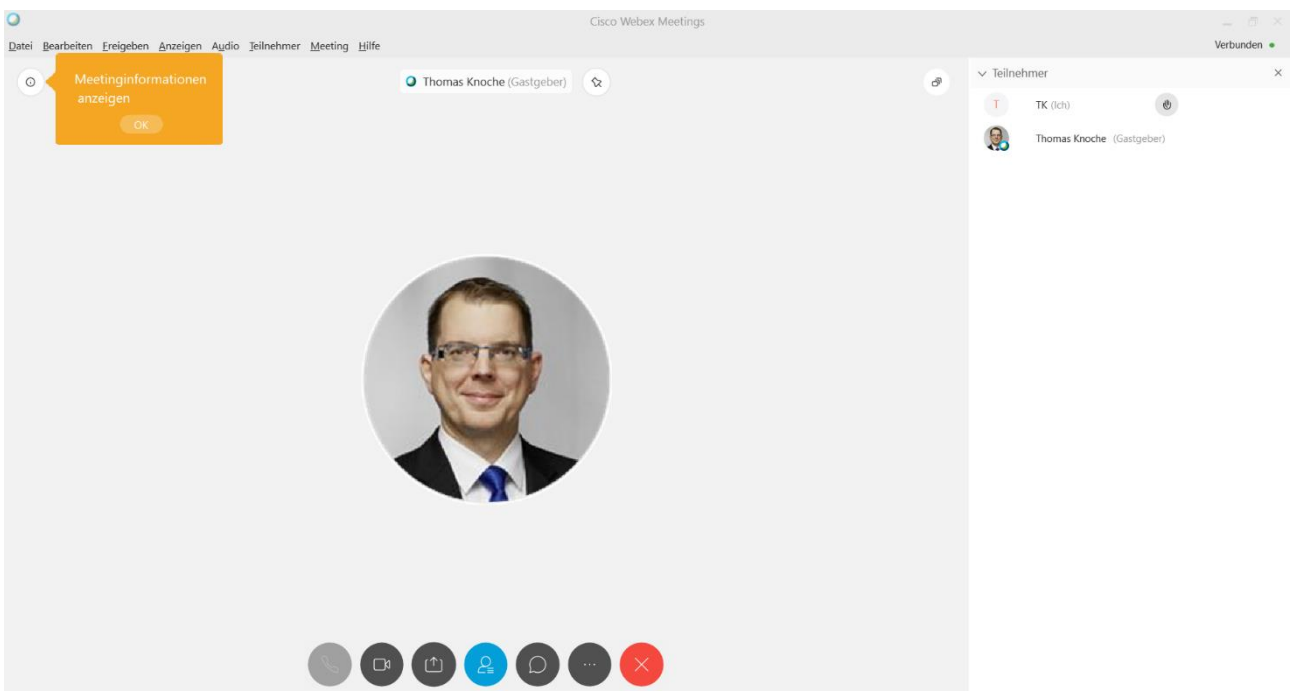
Cisco Webex Meetings

Datei Bearbeiten Freigeben Anzeigen Audio Teilnehmer Meeting Hilfe

Verbunden

Meetinginformationen anzeigen

OK

Thomas Knoche (Gastgeber)

Teilnehmer

T

TK (Ich)

Thomas Knoche (Gastgeber)